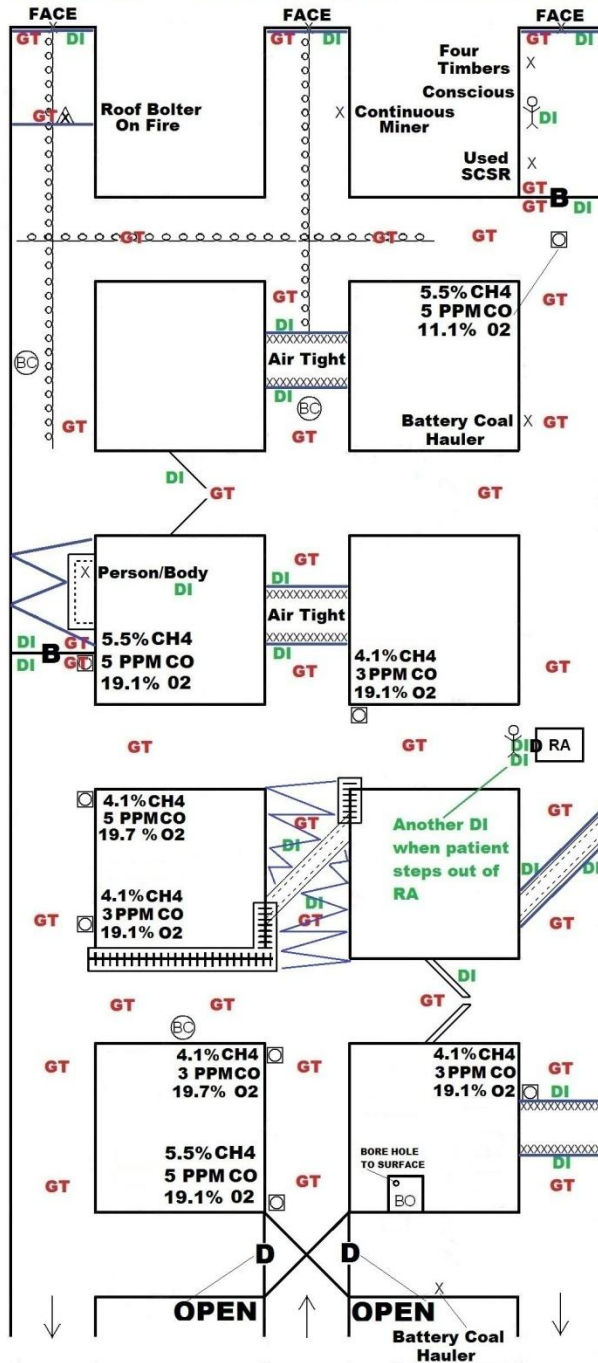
FACE FACE FACE

GT DI GT DI GT DI

Four Timbers

GT

Roof Bolter On Fire

Continuous Miner

Conscious

DI

Used SCSR

GT B DI

GT

GT GT GT

GT

5.5% CH4
5 PPM CO
11.1% O2

GT

DI

Air Tight

DI

BC

BC

GT

GT

Battery Coal Hauler

GT

DI

GT

GT

Person/Body

DI

GT

DI

Air Tight

DI

DI GT

B

DI GT

5.5% CH4
5 PPM CO
19.1% O2

GT

4.1% CH4
3 PPM CO
19.1% O2

GT

GT

GT

DI

D

RA

DI

4.1% CH4
5 PPM CO
19.7 % O2

GT

DI

Another DI when patient steps out of RA

GT

DI

DI

4.1% CH4
3 PPM CO
19.1% O2

DI

GT

GT

GT

DI

GT

GT GT

BC

GT

4.1% CH4
3 PPM CO
19.7% O2

GT

4.1% CH4
3 PPM CO
19.1% O2

GT

DI

5.5% CH4
5 PPM CO
19.1% O2

GT

GT

BORE HOLE TO SURFACE

BO

DI

GT

D D

OPEN OPEN

Battery Coal Hauler